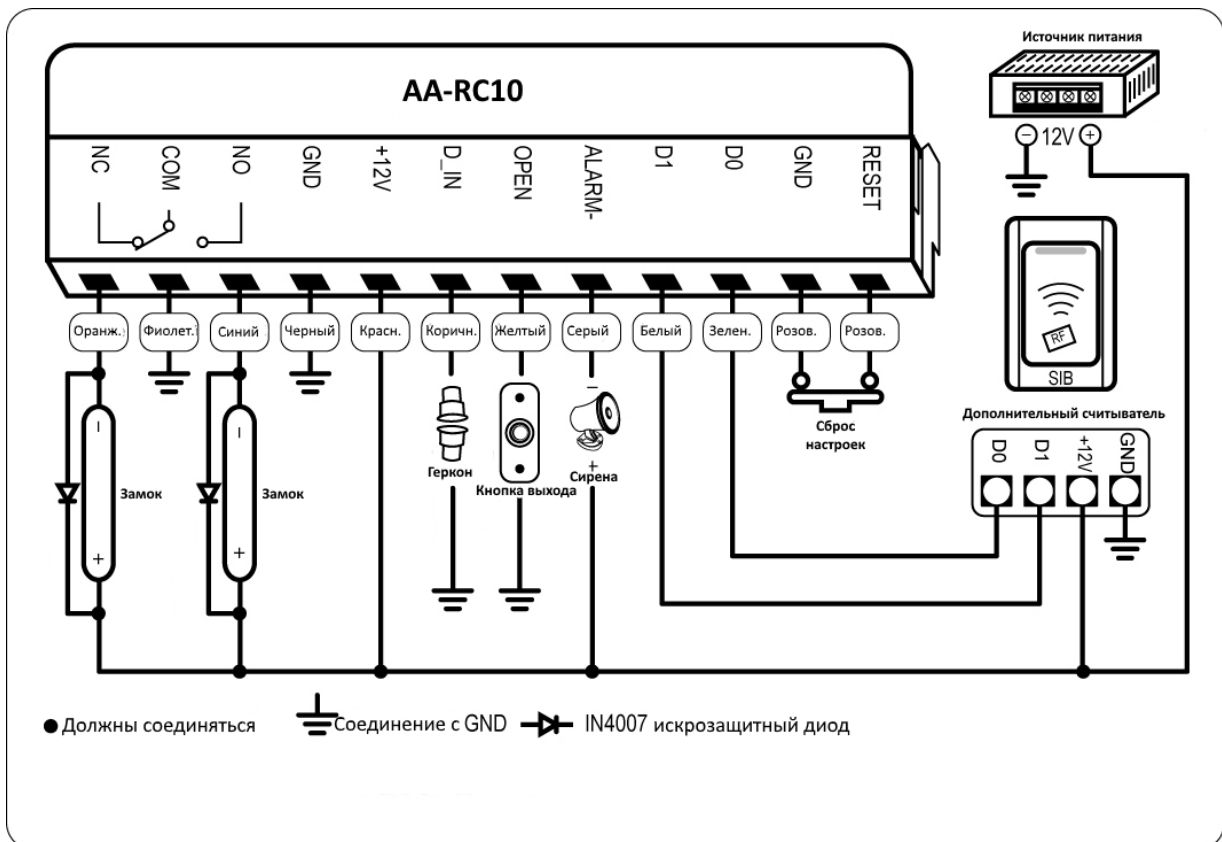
AA-RC10

Источник питания

$-$ 12V $+$

NC COM NO GND +12V D_IN OPEN ALARM- D1 D0 GND RESET

Оранж. Фиолет. Синий Черный Красн. Коричн. Желтый Серый Белый Зелен. Розов. Розов.

SIB

RF

Дополнительный считыватель

D0 D1 +12V GND

Сброс настроек

-

Замок

+

-

Замок

+

Геркон

Кнопка выхода

-

+

Сирена

● Должны соединяться Соединение с GND IN4007 искрозащитный диод